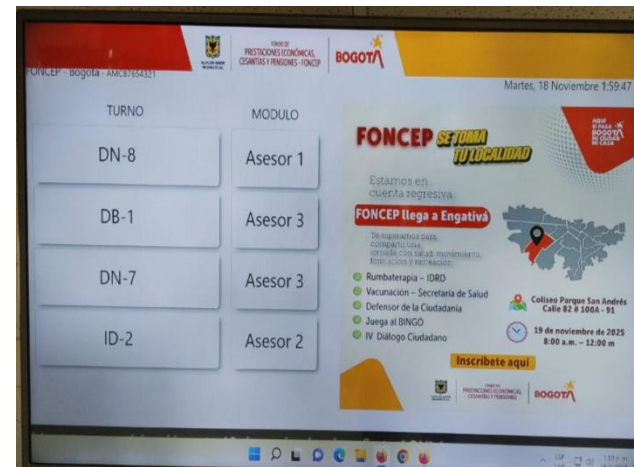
FONDO DE PRESTACIONES ECONÓMICAS, CESANTÍAS Y PENSIONES - FONCEP | BOGOTÁ

FONCEP - Bogota - AMCB7654321

Martes, 18 Noviembre 1:59:47

| TURNO | MODULO |
|---|---|
| DN-8 | Asesor 1 |
| DB-1 | Asesor 3 |
| DN-7 | Asesor 3 |
| ID-2 | Asesor 2 |

FONCEP SE TOMA TU LOCALIDAD

AQUÍ SE PAGA BOGOTÁ MI CIUDAD MI CASA

Estamos en cuenta regresiva

FONCEP llega a Engativá

Te esperamos para compartir una jornada con salud, movimiento, formación y recreación.

Rumbaterapia – IDRD
Vacunación – Secretaría de Salud
Defensor de la Ciudadanía
Juega al BINGO
IV Diálogo Ciudadano

Coliseo Parque San Andrés Calle 82 # 100A - 91

19 de noviembre de 2025 8:00 a.m. – 12:00 m

Inscríbete aquí

FONDO DE PRESTACIONES ECONÓMICAS, CESANTÍAS Y PENSIONES | BOGOTÁ